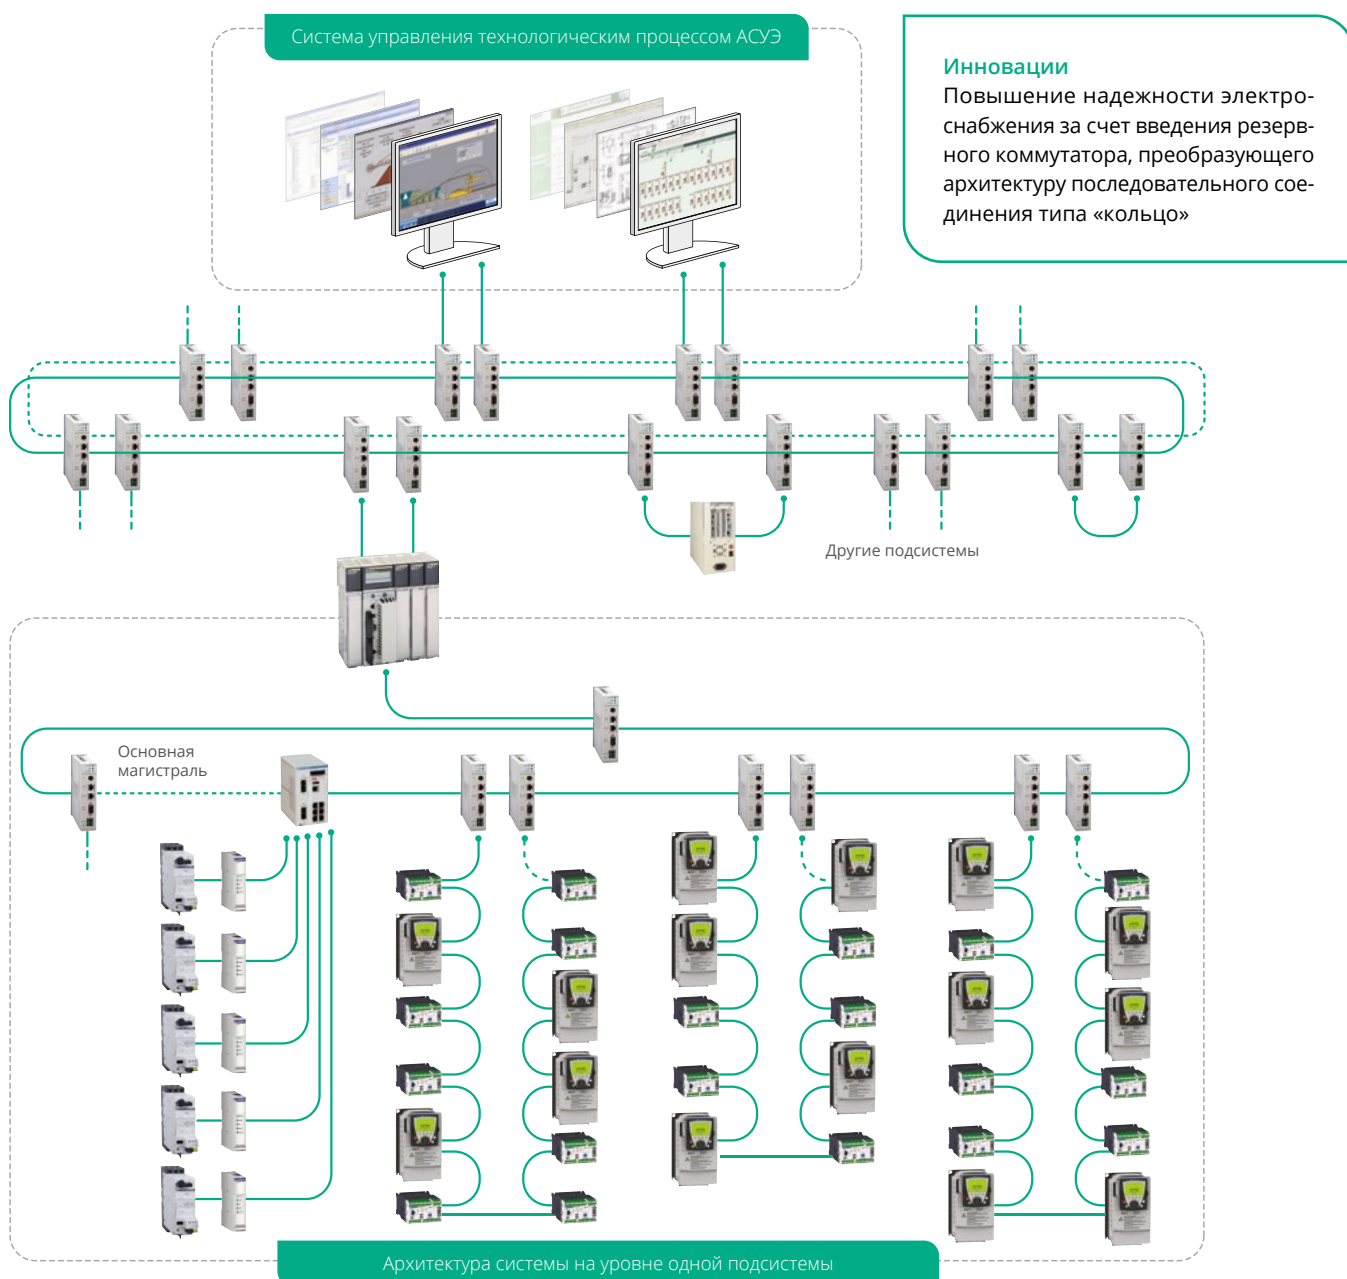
Система управления технологическим процессом АСУЭ

Инновации
Повышение надежности электроснабжения за счет введения резервного коммутатора, преобразующего архитектуру последовательного соединения типа «кольцо»

Другие подсистемы

Основная магистраль

Архитектура системы на уровне одной подсистемы